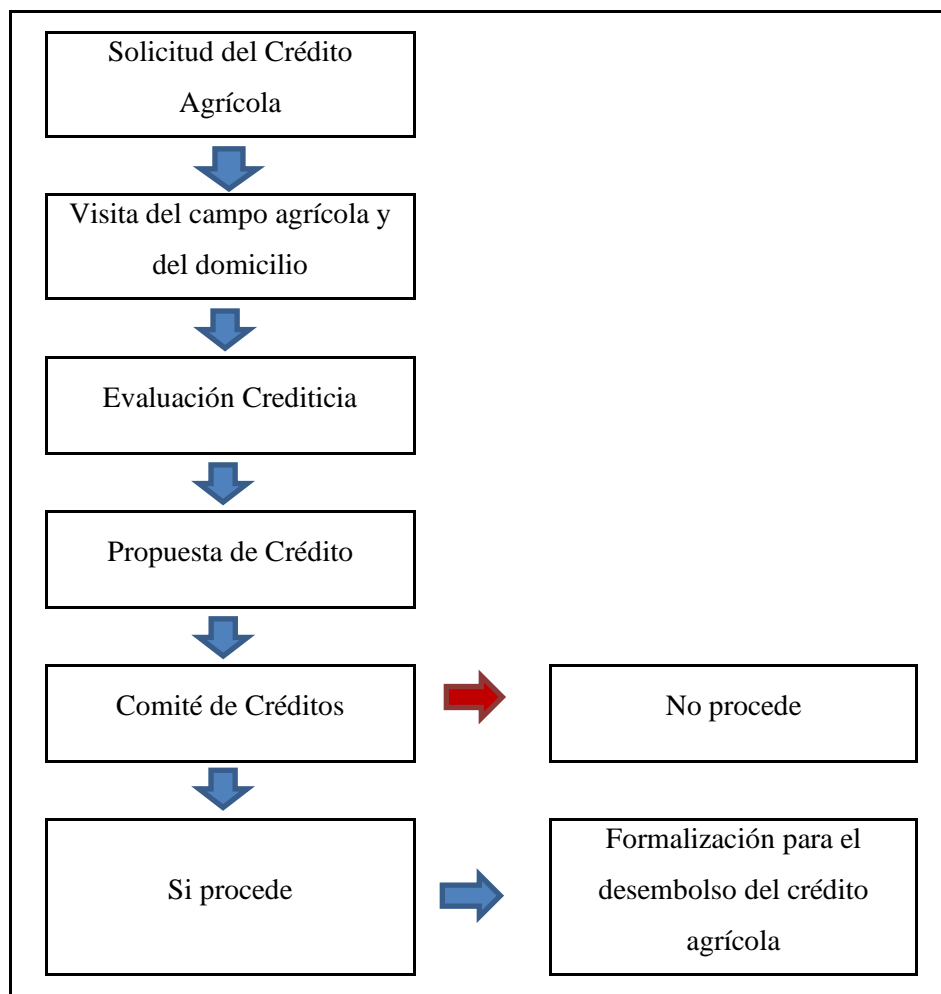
Solicitud del Crédito Agrícola

Visita del campo agrícola y del domicilio

Evaluación Crediticia

Propuesta de Crédito

Comité de Créditos

No procede

Si procede

Formalización para el desembolso del crédito agrícola